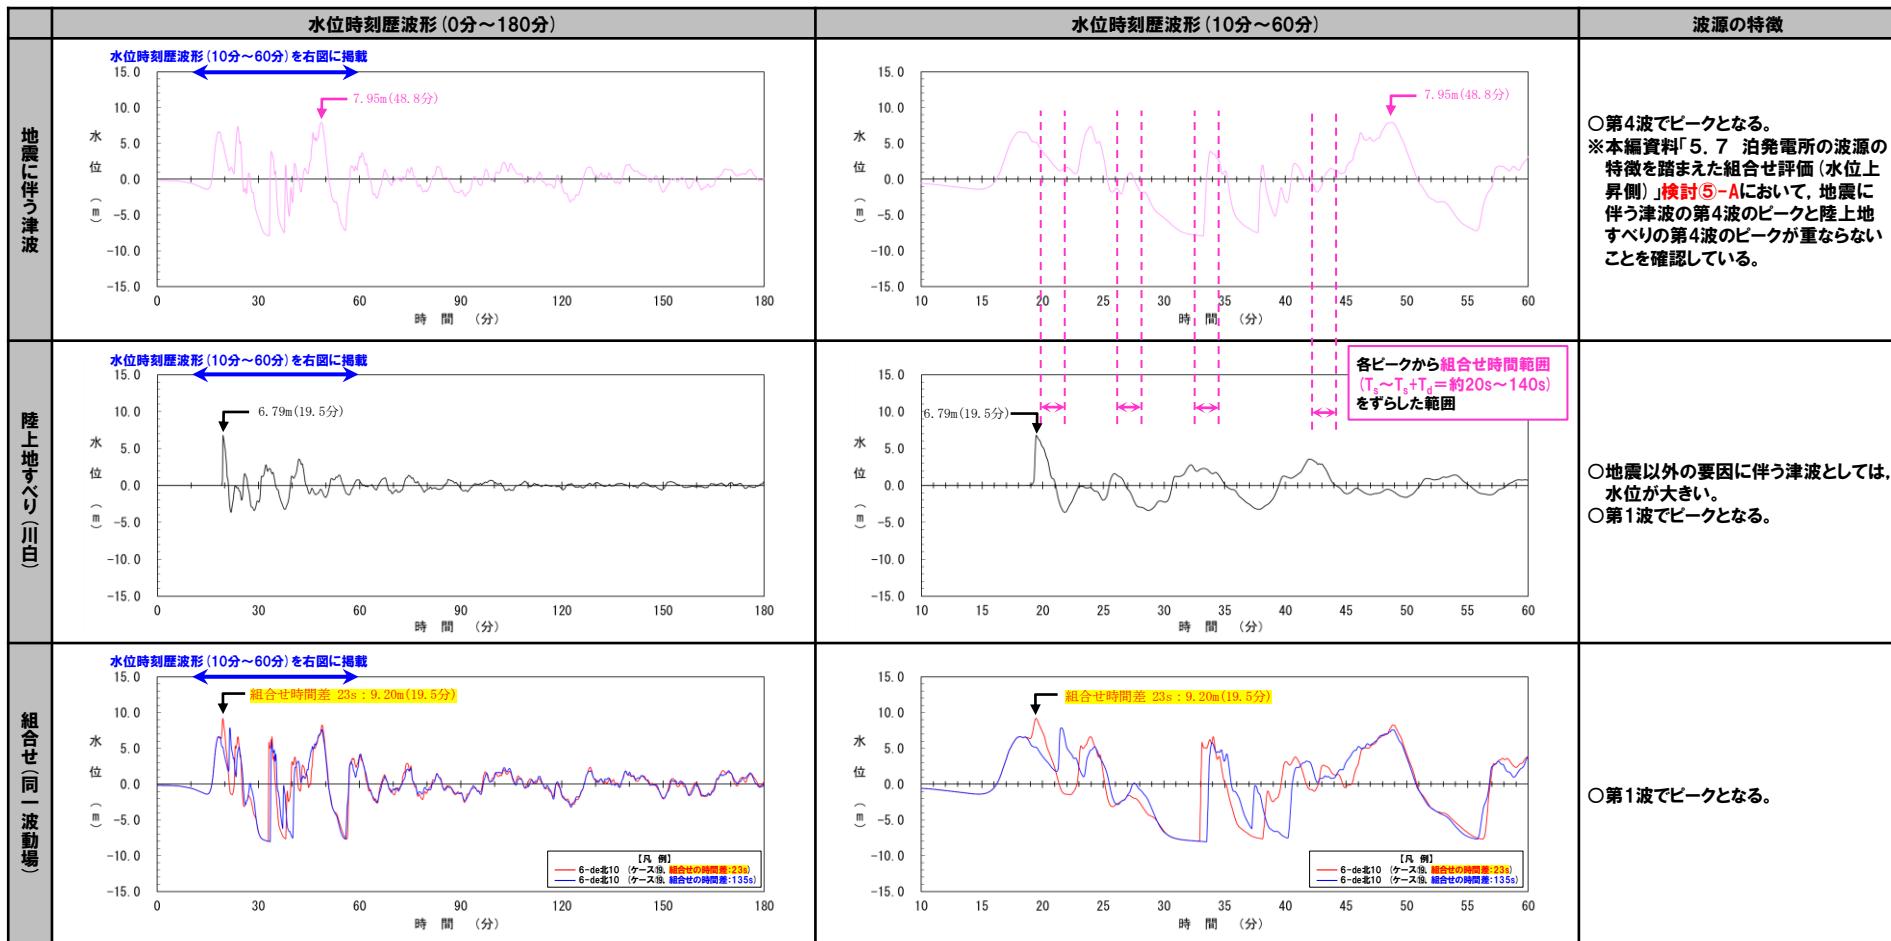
| | 水位時刻歴波形（0分～180分） | 水位時刻歴波形（10分～60分） | 波源の特徴 |
|---|---|---|---|
| 地震に伴う津波 | 水位時刻歴波形（10分～60分）を右図に掲載<br>15.0 10.0 5.0 0.0 −5.0 −10.0 −15.0<br>水位（m）<br>7.95m(48.8分)<br>0 30 60 90 120 150 180<br>時間（分） | 15.0 10.0 5.0 0.0 −5.0 −10.0 −15.0<br>水位（m）<br>7.95m(48.8分)<br>10 15 20 25 30 35 40 45 50 55 60<br>時間（分） | ○第4波でピークとなる。<br>※本編資料「5．7　泊発電所の波源の特徴を踏まえた組合せ評価（水位上昇側）」検討⑤-Aにおいて，地震に伴う津波の第4波のピークと陸上地すべりの第4波のピークが重ならないことを確認している。 |
| 陸上地すべり（川白） | 水位時刻歴波形（10分～60分）を右図に掲載<br>15.0 10.0 5.0 0.0 −5.0 −10.0 −15.0<br>水位（m）<br>6.79m(19.5分)<br>0 30 60 90 120 150 180<br>時間（分） | 各ピークから組合せ時間範囲（$T_s$～$T_s$+$T_d$＝約20s～140s）をずらした範囲<br>15.0 10.0 5.0 0.0 −5.0 −10.0 −15.0<br>水位（m）<br>6.79m(19.5分)<br>10 15 20 25 30 35 40 45 50 55 60<br>時間（分） | ○地震以外の要因に伴う津波としては，水位が大きい。<br>○第1波でピークとなる。 |
| 組合せ（同一波動場） | 水位時刻歴波形（10分～60分）を右図に掲載<br>15.0 10.0 5.0 0.0 −5.0 −10.0 −15.0<br>水位（m）<br>組合せ時間差 23s：9.20m(19.5分)<br>【凡例】<br>6-de北10　（ケース⑲，組合せの時間差：23s）<br>6-de北10　（ケース⑲，組合せの時間差：135s）<br>0 30 60 90 120 150 180<br>時間（分） | 15.0 10.0 5.0 0.0 −5.0 −10.0 −15.0<br>水位（m）<br>組合せ時間差 23s：9.20m(19.5分)<br>【凡例】<br>6-de北10　（ケース⑲，組合せの時間差：23s）<br>6-de北10　（ケース⑲，組合せの時間差：135s）<br>10 15 20 25 30 35 40 45 50 55 60<br>時間（分） | ○第1波でピークとなる。 |